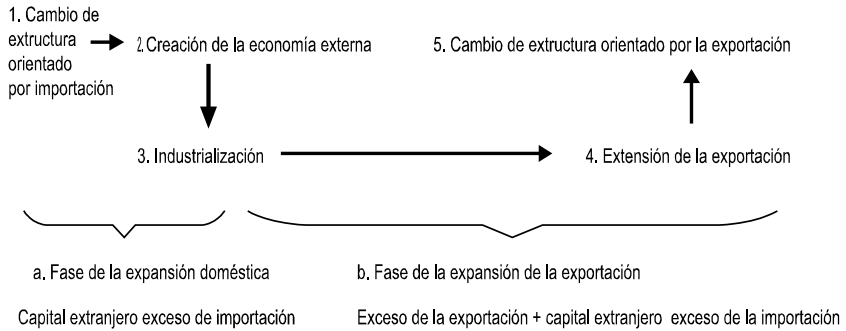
1. Cambio de extructura orientado por importación

2. Creación de la economía externa

5. Cambio de extructura orientado por la exportación

3. Industrialización

4. Extensión de la exportación

a. Fase de la expansión doméstica

b. Fase de la expansión de la exportación

Capital extranjero exceso de importación

Exceso de la exportación + capital extranjero exceso de la importación